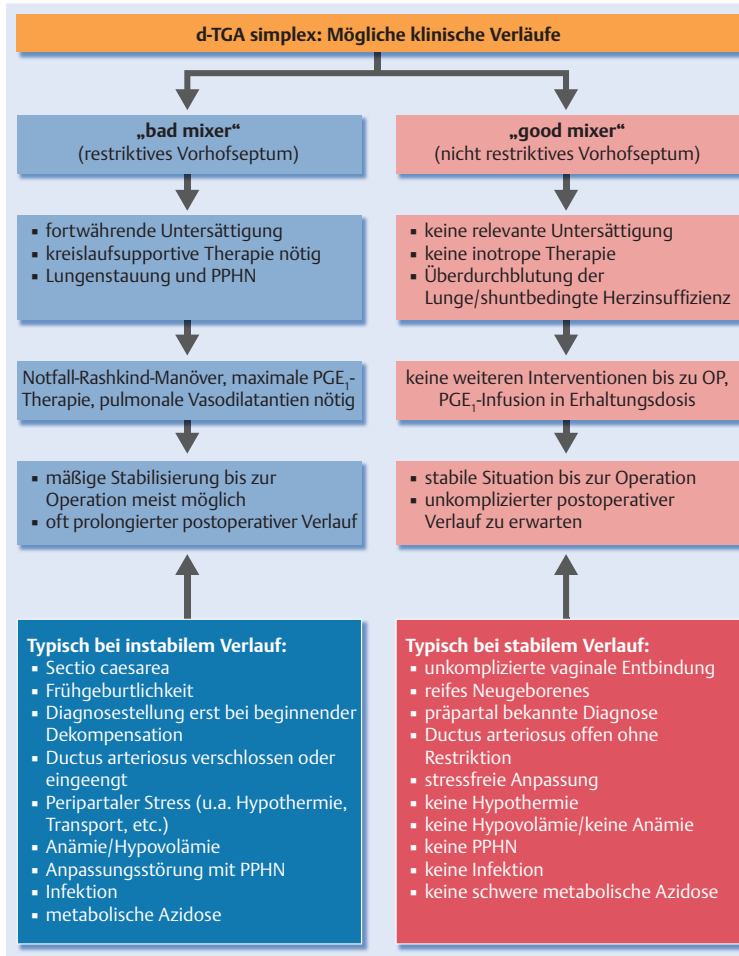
d-TGA simplex: Mögliche klinische Verläufe

„bad mixer“
(restriktives Vorhofseptum)

- fortwährende Untersättigung
- kreislaufsupportive Therapie nötig
- Lungenstauung und PPHN

Notfall-Rashkind-Manöver, maximale $PGE_1$-Therapie, pulmonale Vasodilatantien nötig

- mäßige Stabilisierung bis zur Operation meist möglich
- oft prolongierter postoperativer Verlauf

Typisch bei instabilem Verlauf:
- Sectio caesarea
- Frühgeburtlichkeit
- Diagnosestellung erst bei beginnender Dekompensation
- Ductus arteriosus verschlossen oder eingeengt
- Peripartaler Stress (u.a. Hypothermie, Transport, etc.)
- Anämie/Hypovolämie
- Anpassungsstörung mit PPHN
- Infektion
- metabolische Azidose

„good mixer“
(nicht restriktives Vorhofseptum)

- keine relevante Untersättigung
- keine inotrope Therapie
- Überdurchblutung der Lunge/shuntbedingte Herzinsuffizienz

keine weiteren Interventionen bis zu OP, $PGE_1$-Infusion in Erhaltungsdosis

- stabile Situation bis zur Operation
- unkomplizierter postoperativer Verlauf zu erwarten

Typisch bei stabilem Verlauf:
- unkomplizierte vaginale Entbindung
- reifes Neugeborenes
- präpartal bekannte Diagnose
- Ductus arteriosus offen ohne Restriktion
- stressfreie Anpassung
- keine Hypothermie
- keine Hypovolämie/keine Anämie
- keine PPHN
- keine Infektion
- keine schwere metabolische Azidose